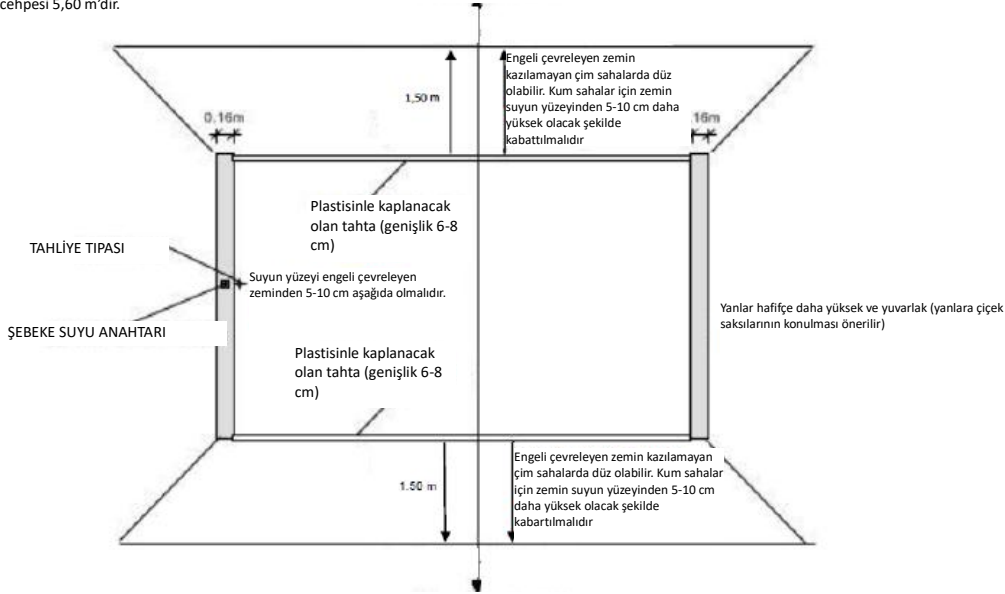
cephesi 5,60 m'dir.

Engeli çevreleyen zemin kazılamayan çim sahalarda düz olabilir. Kum sahalar için zemin suyun yüzeyinden 5-10 cm daha yüksek olacak şekilde kabattılmalıdır

1,50 m

0,16m

16m

Plastisinle kaplanacak olan tahta (genişlik 6-8 cm)

TAHLİYE TIPASI

Suyun yüzeyi engeli çevreleyen zeminden 5-10 cm aşağıda olmalıdır.

ŞEBEKE SUYU ANAHTARI

Yanlar hafifçe daha yüksek ve yuvarlak (yanlara çiçek saksılarının konulması önerilir)

Plastisinle kaplanacak olan tahta (genişlik 6-8 cm)

Engeli çevreleyen zemin kazılamayan çim sahalarda düz olabilir. Kum sahalar için zemin suyun yüzeyinden 5-10 cm daha yüksek olacak şekilde kabartılmalıdır

1.50 m